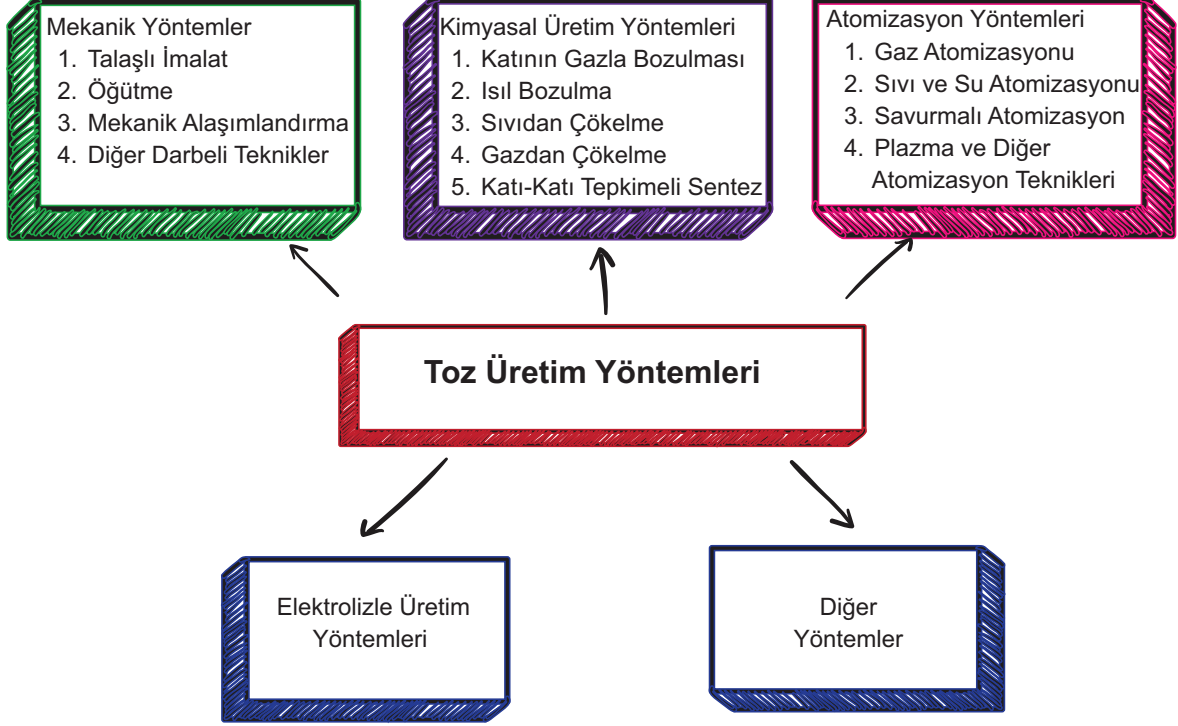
Mekanik Yöntemler
1. Talaşlı İmalat
2. Öğütme
3. Mekanik Alaşımlandırma
4. Diğer Darbeli Teknikler

Kimyasal Üretim Yöntemleri
1. Katının Gazla Bozulması
2. Isıl Bozulma
3. Sıvıdan Çökelme
4. Gazdan Çökelme
5. Katı-Katı Tepkimeli Sentez

Atomizasyon Yöntemleri
1. Gaz Atomizasyonu
2. Sıvı ve Su Atomizasyonu
3. Savurmalı Atomizasyon
4. Plazma ve Diğer Atomizasyon Teknikleri

Toz Üretim Yöntemleri

Elektrolizle Üretim Yöntemleri

Diğer Yöntemler